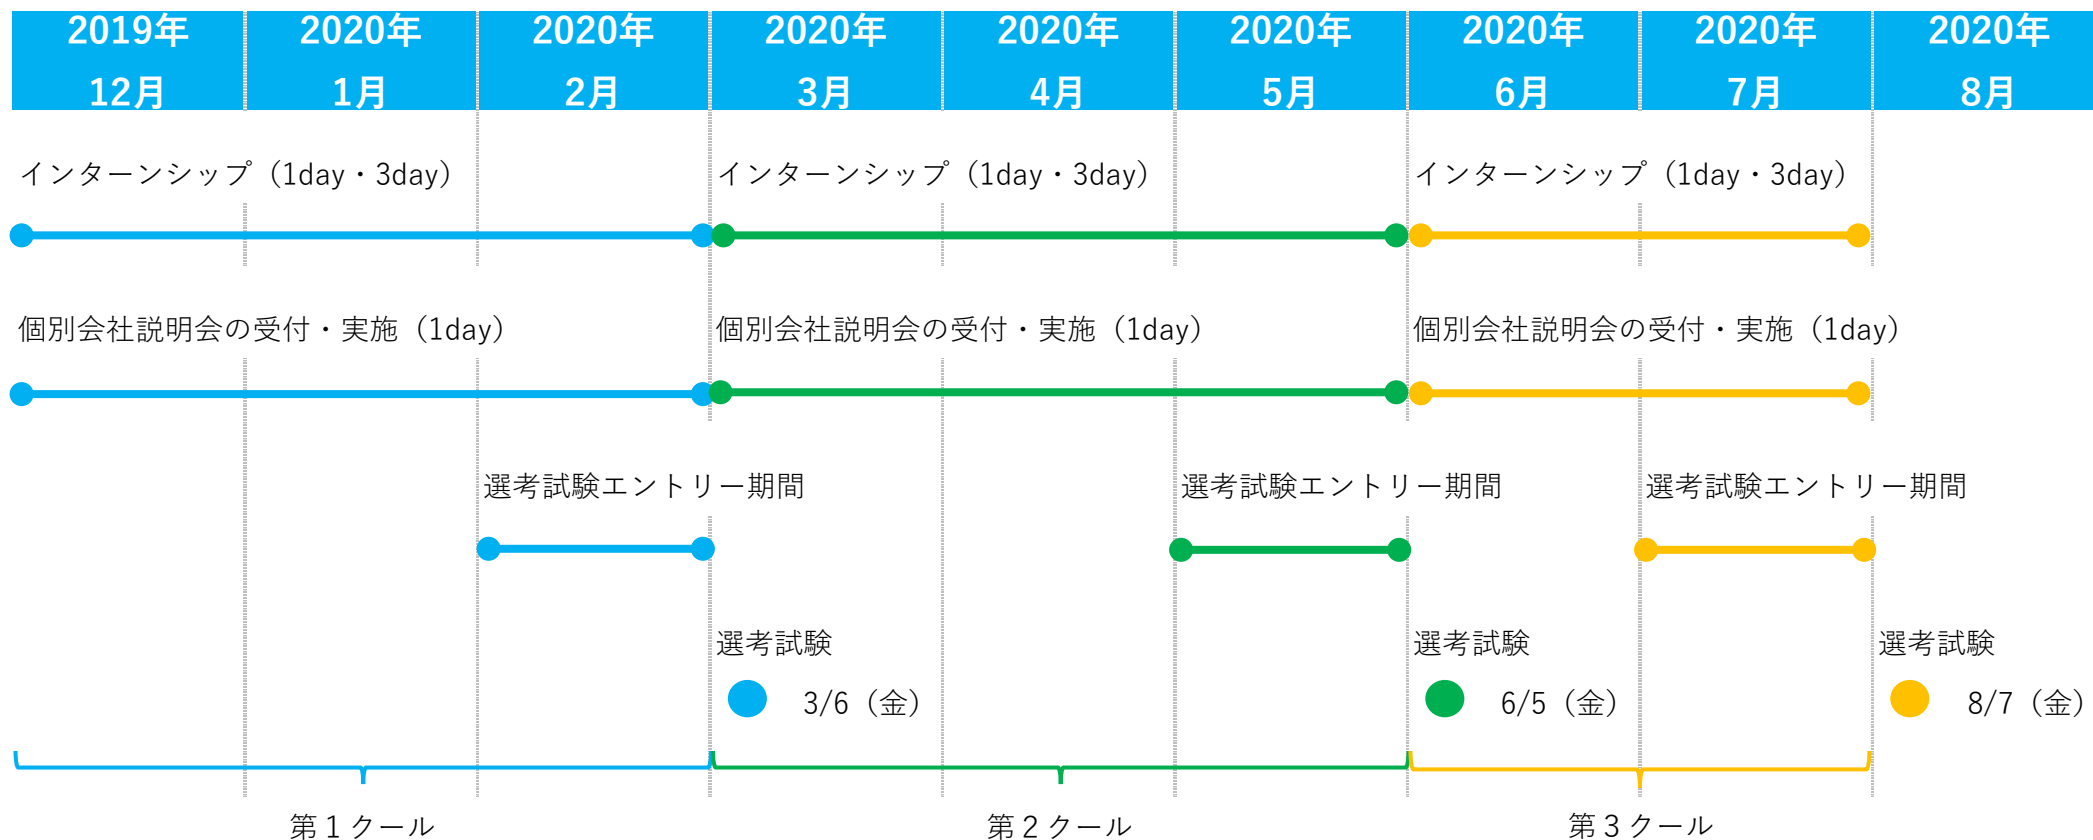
| 2019年 12月 | 2020年 1月 | 2020年 2月 | 2020年 3月 | 2020年 4月 | 2020年 5月 | 2020年 6月 | 2020年 7月 | 2020年 8月 |
|---|---|---|---|---|---|---|---|---|

インターンシップ（1day・3day）
インターンシップ（1day・3day）
インターンシップ（1day・3day）

個別会社説明会の受付・実施（1day）
個別会社説明会の受付・実施（1day）
個別会社説明会の受付・実施（1day）

選考試験エントリー期間
選考試験エントリー期間
選考試験エントリー期間

選考試験
3/6（金）

選考試験
6/5（金）

選考試験
8/7（金）

第１クール
第２クール
第３クール